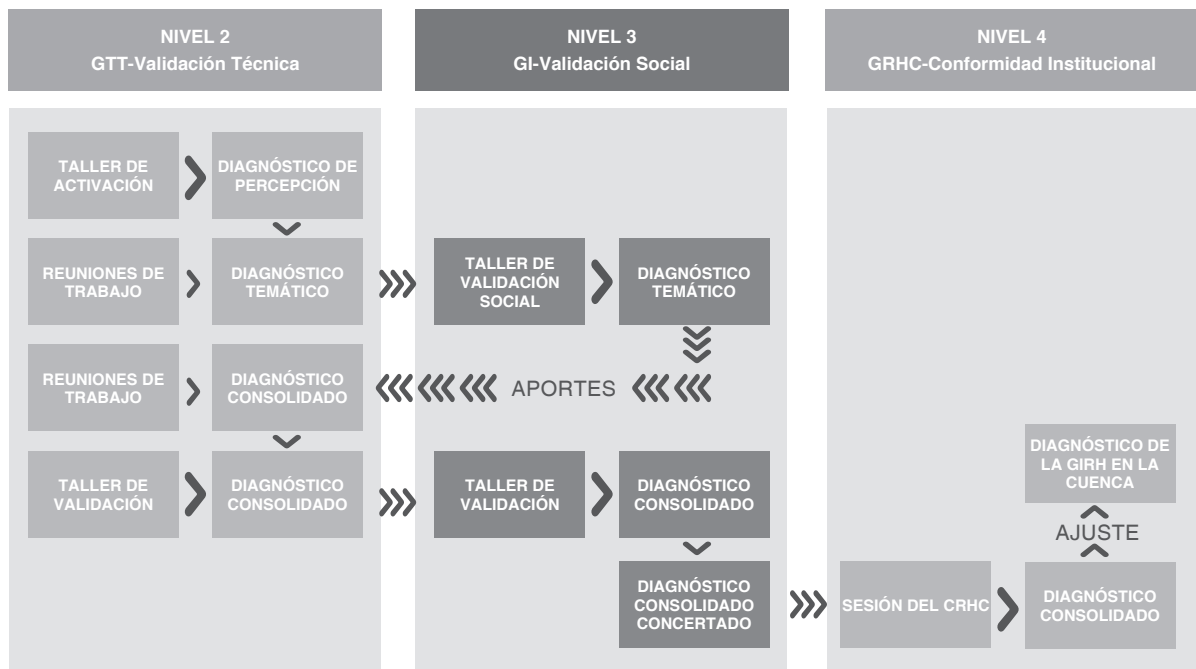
NIVEL 2
GTT-Validación Técnica

NIVEL 3
GI-Validación Social

NIVEL 4
GRHC-Conformidad Institucional

TALLER DE ACTIVACIÓN

DIAGNÓSTICO DE PERCEPCIÓN

REUNIONES DE TRABAJO

DIAGNÓSTICO TEMÁTICO

TALLER DE VALIDACIÓN SOCIAL

DIAGNÓSTICO TEMÁTICO

REUNIONES DE TRABAJO

DIAGNÓSTICO CONSOLIDADO

APORTES

TALLER DE VALIDACIÓN

DIAGNÓSTICO CONSOLIDADO

TALLER DE VALIDACIÓN

DIAGNÓSTICO CONSOLIDADO

DIAGNÓSTICO CONSOLIDADO CONCERTADO

SESIÓN DEL CRHC

DIAGNÓSTICO CONSOLIDADO

AJUSTE

DIAGNÓSTICO DE LA GIRH EN LA CUENCA